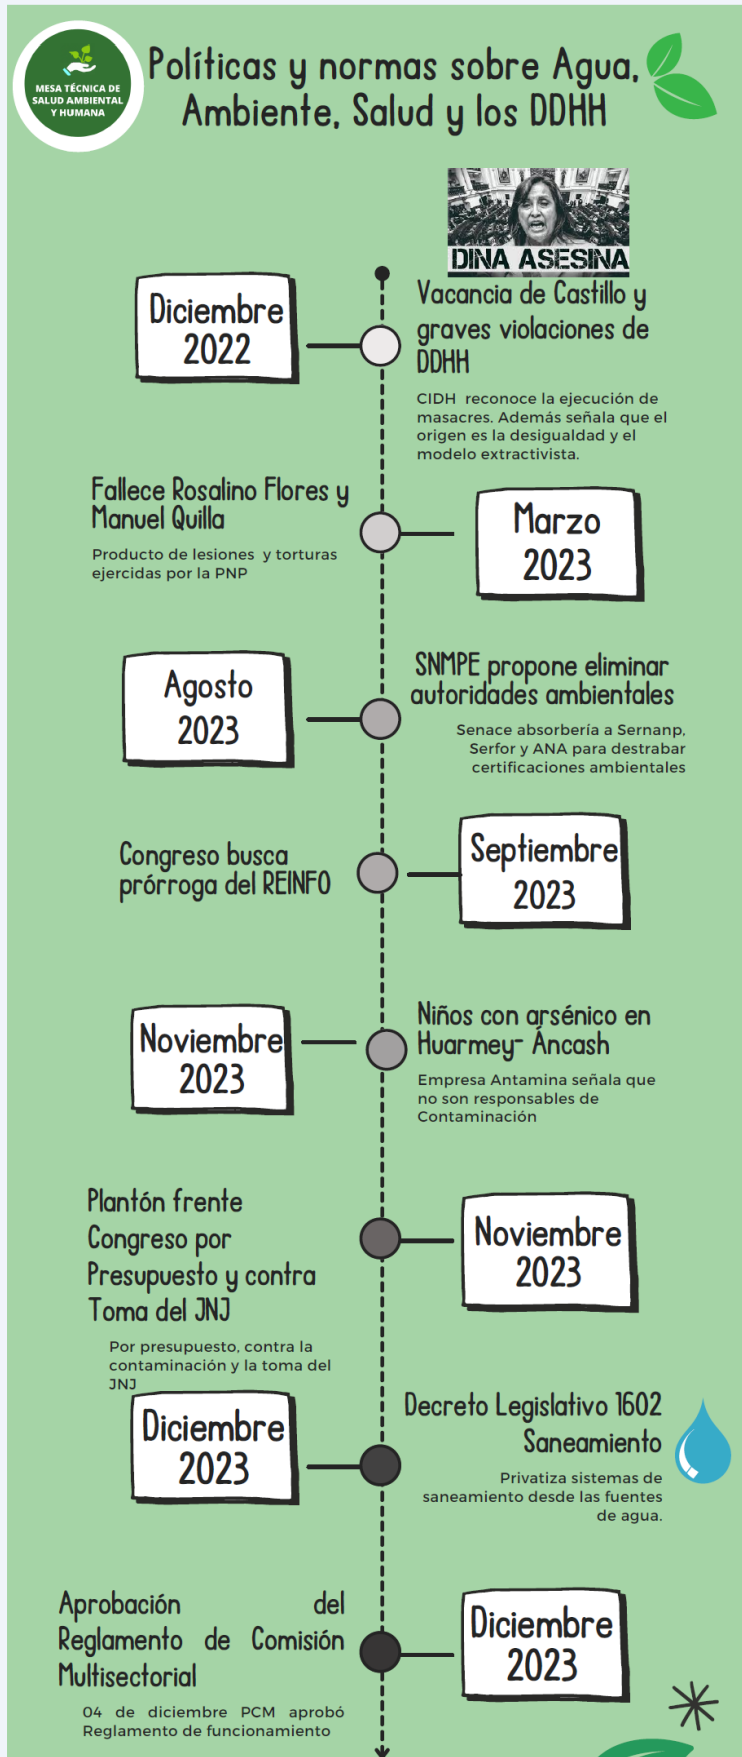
MESA TÉCNICA DE SALUD AMBIENTAL Y HUMANA

Políticas y normas sobre Agua, Ambiente, Salud y los DDHH

DINA ASESINA

Diciembre 2022

Vacancia de Castillo y graves violaciones de DDHH

CIDH reconoce la ejecución de masacres. Además señala que el origen es la desigualdad y el modelo extractivista.

Fallece Rosalino Flores y Manuel Quilla

Producto de lesiones y torturas ejercidas por la PNP

Marzo 2023

Agosto 2023

SNMPE propone eliminar autoridades ambientales

Senace absorbería a Sernanp, Serfor y ANA para destrabar certificaciones ambientales

Congreso busca prórroga del REINFO

Septiembre 2023

Noviembre 2023

Niños con arsénico en Huarmey- Áncash

Empresa Antamina señala que no son responsables de Contaminación

Plantón frente Congreso por Presupuesto y contra Toma del JNJ

Por presupuesto, contra la contaminación y la toma del JNJ

Noviembre 2023

Diciembre 2023

Decreto Legislativo 1602 Saneamiento

Privatiza sistemas de saneamiento desde las fuentes de agua.

Aprobación del Reglamento de Comisión Multisectorial

04 de diciembre PCM aprobó Reglamento de funcionamiento

Diciembre 2023